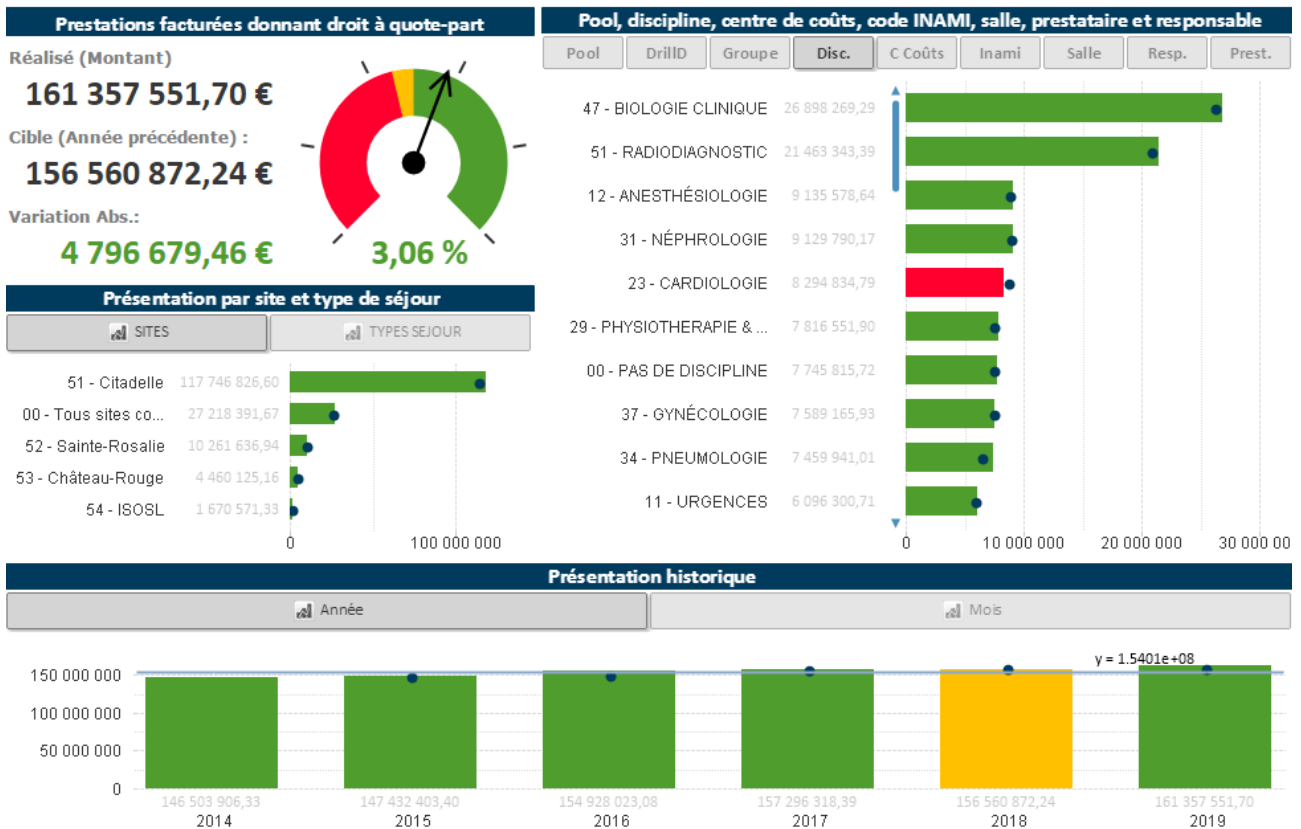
Prestations facturées donnant droit à quote-part

Réalisé (Montant)
161 357 551,70 €
Cible (Année précédente) :
156 560 872,24 €
Variation Abs.:
4 796 679,46 €
3,06 %

Pool, discipline, centre de coûts, code INAMI, salle, prestataire et responsable

Pool | DrillD | Groupe | Disc. | C Coûts | Inami | Salle | Resp. | Prest.

| | |
|---|---|
| 47 - BIOLOGIE CLINIQUE | 26 898 269,29 |
| 51 - RADIODIAGNOSTIC | 21 463 343,39 |
| 12 - ANESTHÉSIOLOGIE | 9 135 578,64 |
| 31 - NÉPHROLOGIE | 9 129 790,17 |
| 23 - CARDIOLOGIE | 8 294 834,79 |
| 29 - PHYSIOTHERAPIE & ... | 7 816 551,90 |
| 00 - PAS DE DISCIPLINE | 7 745 815,72 |
| 37 - GYNÉCOLOGIE | 7 589 165,93 |
| 34 - PNEUMOLOGIE | 7 459 941,01 |
| 11 - URGENCES | 6 096 300,71 |

0 10 000 000 20 000 000 30 000 00

Présentation par site et type de séjour

SITES | TYPES SEJOUR

| | |
|---|---|
| 51 - Citadelle | 117 746 826,60 |
| 00 - Tous sites co... | 27 218 391,67 |
| 52 - Sainte-Rosalie | 10 261 636,94 |
| 53 - Château-Rouge | 4 460 125,16 |
| 54 - ISOSL | 1 670 571,33 |

0 100 000 000

Présentation historique

Année | Mois

y = 1.5401e+08

150 000 000
100 000 000
50 000 000
0

| 2014 | 2015 | 2016 | 2017 | 2018 | 2019 |
|---|---|---|---|---|---|
| 146 503 906,33 | 147 432 403,40 | 154 928 023,08 | 157 296 318,39 | 156 560 872,24 | 161 357 551,70 |